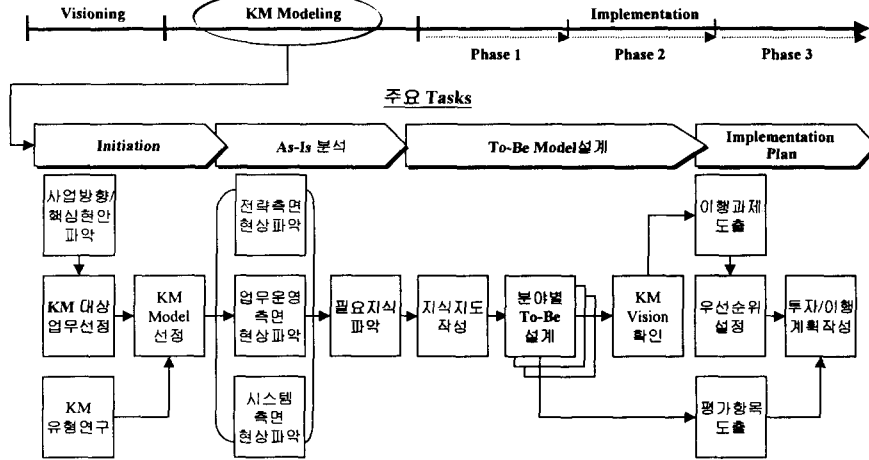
Visioning

KM Modeling

Implementation

Phase 1

Phase 2

Phase 3

주요 Tasks

Initiation

As-Is 분석

To-Be Model설계

Implementation Plan

사업방향/핵심현안 파악

KM 대상 업무선정

KM 유형연구

KM Model 선정

전략측면 현상파악

업무운영 측면 현상파악

시스템 측면 현상파악

필요지식 파악

지식지도 작성

분야별 To-Be 설계

KM Vision 확인

이행과제 도출

우선순위 설정

평가항목 도출

투자/이행 계획작성